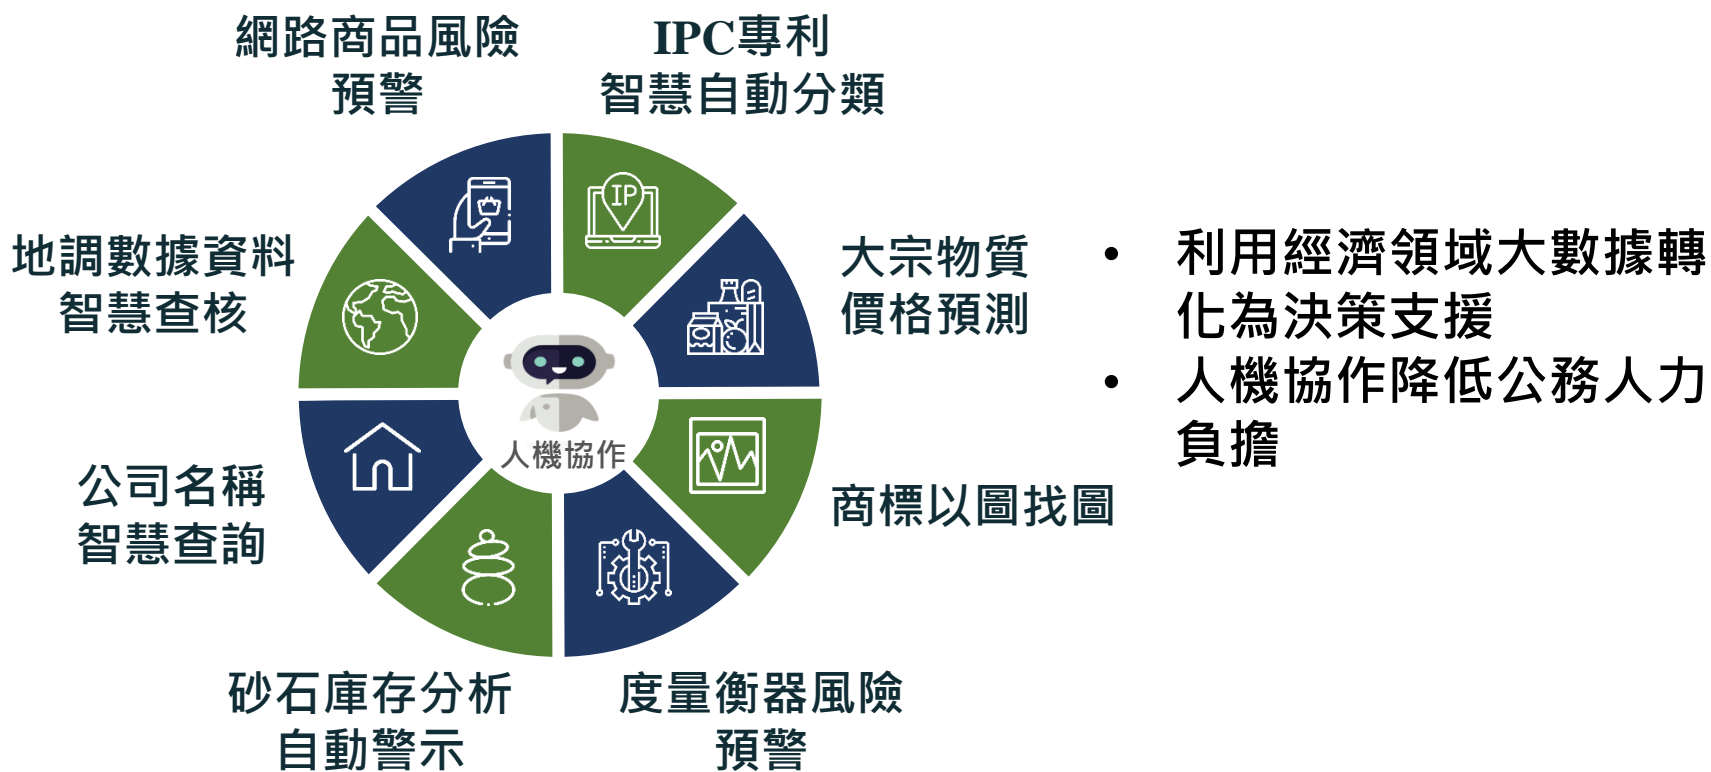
網路商品風險預警

IPC專利智慧自動分類

IP

地調數據資料智慧查核

大宗物質價格預測

人機協作

公司名稱智慧查詢

商標以圖找圖

砂石庫存分析自動警示

度量衡器風險預警

• 利用經濟領域大數據轉化為決策支援
• 人機協作降低公務人力負擔